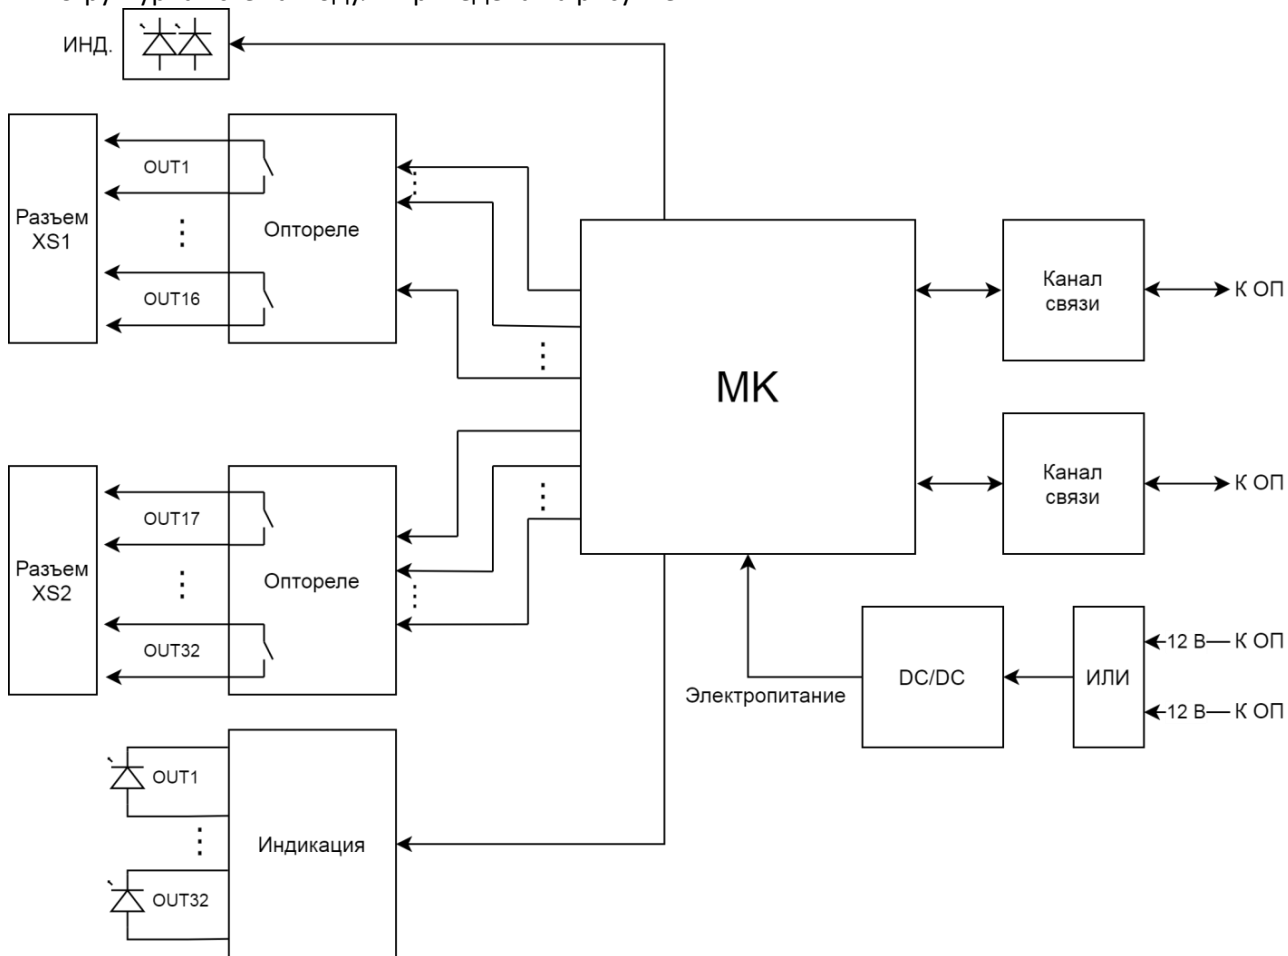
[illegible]

ИНД.

Разъем XS1

OUT1

⋮

OUT16

Оптореле

МК

Канал связи

К ОП

Канал связи

К ОП

Разъем XS2

OUT17

⋮

OUT32

Оптореле

DC/DC

ИЛИ

12 В— К ОП

12 В— К ОП

Электропитание

OUT1

⋮

OUT32

Индикация